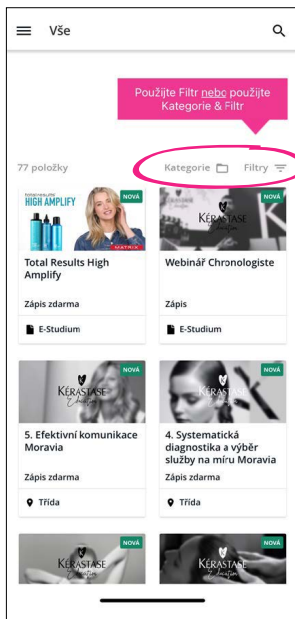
Vše

Použijte Filtr nebo použijte Kategorie & Filtr

77 položky

Kategorie

Filtry

TOTAL RESULTS

HIGH AMPLIFY

MATRIX

NOVÁ

Total Results High Amplify

Zápis zdarma

E-Studium

KÉRASTASE Education

NOVÁ

Webinář Chronologiste

Zápis

E-Studium

KÉRASTASE Education

NOVÁ

5. Efektivní komunikace Moravia

Zápis zdarma

Třída

KÉRASTASE Education

NOVÁ

4. Systematická diagnostika a výběr služby na míru Moravia

Zápis zdarma

Třída

KÉRASTASE Education

NOVÁ

KÉRASTASE Education

NOVÁ